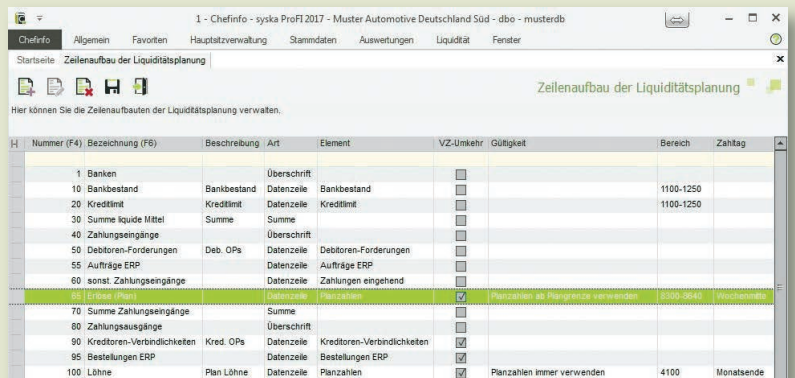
1 - Chefinfo - syska ProFI 2017 - Muster Automotive Deutschland Süd - dbo - musterdb

Chefinfo Allgemein Favoriten Hauptsitzverwaltung Stammdaten Auswertungen Liquidität Fenster

Startseite Zeilenaufbau der Liquiditätsplanung

Zeilenaufbau der Liquiditätsplanung

Hier können Sie die Zeilenaufbauten der Liquiditätsplanung verwalten.

| H | Nummer (F4) | Bezeichnung (F6) | Beschreibung | Art | Element | VZ-Umkehr | Gültigkeit | Bereich | Zahltag |
|---|---|---|---|---|---|---|---|---|---|
| | 1 | Banken | | Überschrift | | | | | |
| | 10 | Bankbestand | Bankbestand | Datenzeile | Bankbestand | | | 1100-1250 | |
| | 20 | Kreditlimit | Kreditlimit | Datenzeile | Kreditlimit | | | 1100-1250 | |
| | 30 | Summe liquide Mittel | Summe | Summe | | | | | |
| | 40 | Zahlungseingänge | | Überschrift | | | | | |
| | 50 | Debitoren-Forderungen | Deb. OPs | Datenzeile | Debitoren-Forderungen | | | | |
| | 55 | Aufträge ERP | | Datenzeile | Aufträge ERP | | | | |
| | 60 | sonst. Zahlungseingänge | | Datenzeile | Zahlungen eingehend | | | | |
| | 65 | Erlöse (Plan) | | Datenzeile | Planzahlen | ☑ | Planzahlen ab Plangrenze verwenden | 8300-8640 | Wochenmitte |
| | 70 | Summe Zahlungseingänge | | Summe | | | | | |
| | 80 | Zahlungsausgänge | | Überschrift | | | | | |
| | 90 | Kreditoren-Verbindlichkeiten | Kred. OPs | Datenzeile | Kreditoren-Verbindlichkeiten | ☑ | | | |
| | 95 | Bestellungen ERP | | Datenzeile | Bestellungen ERP | ☑ | | | |
| | 100 | Löhne | Plan Löhne | Datenzeile | Planzahlen | ☑ | Planzahlen immer verwenden | 4100 | Monatsende |